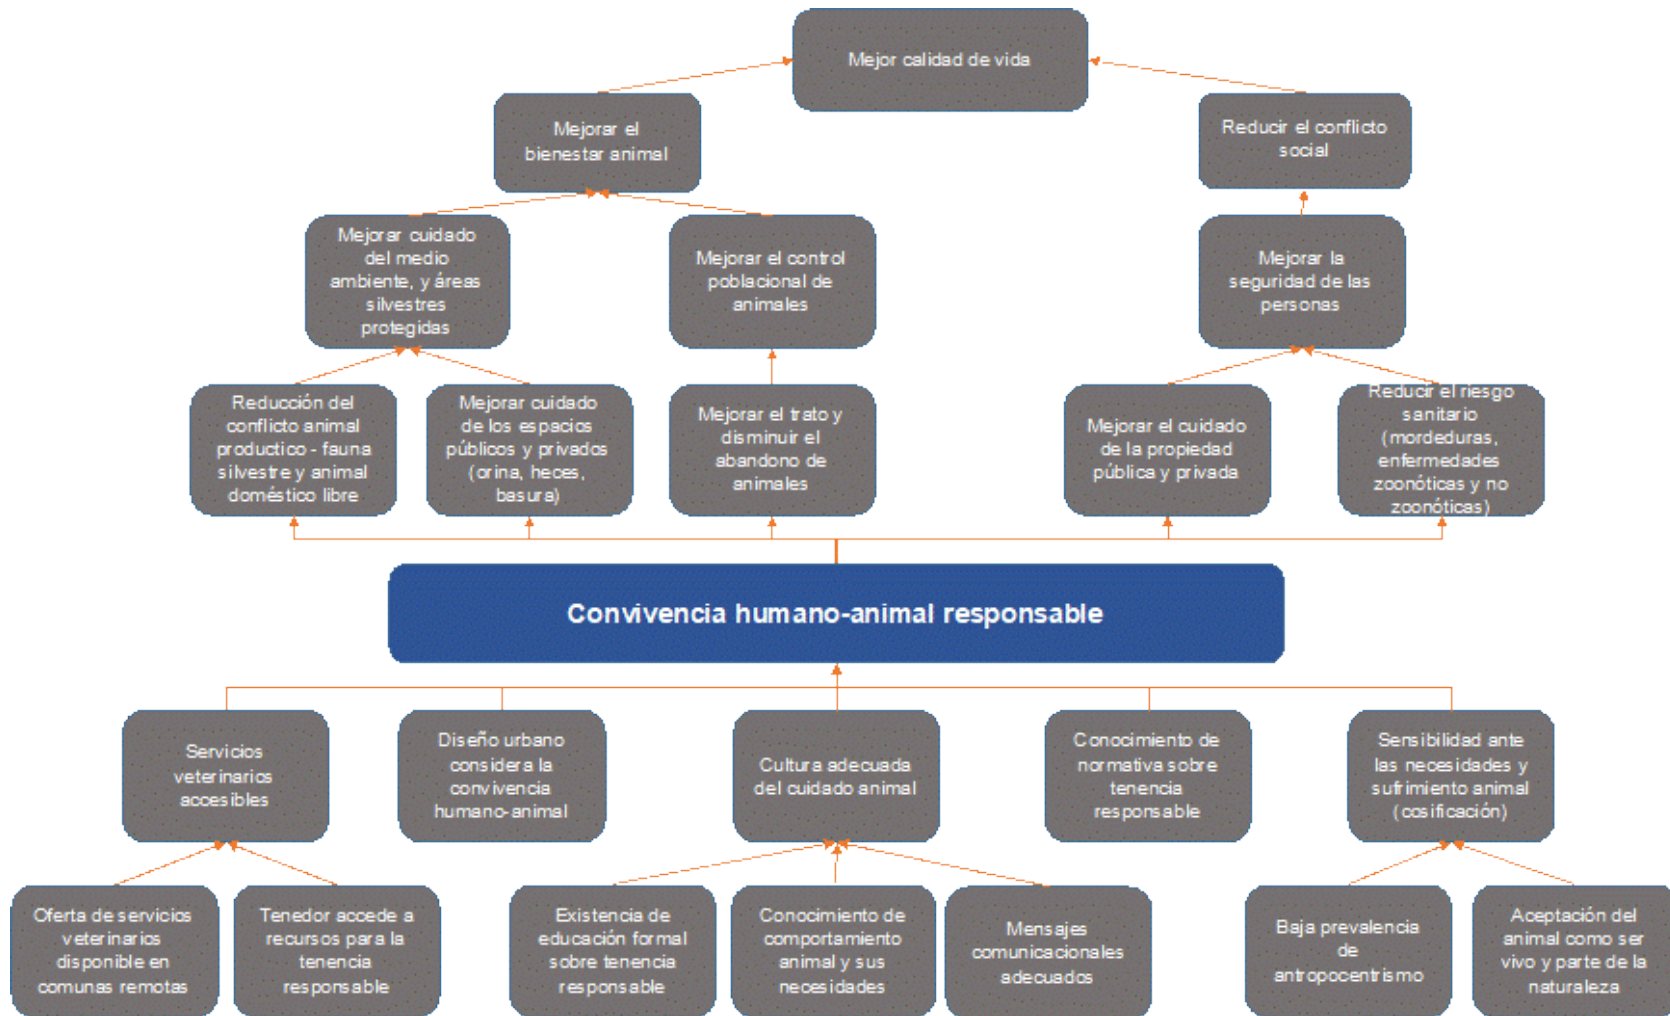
Mejor calidad de vida

Mejorar el bienestar animal

Reducir el conflicto social

Mejorar cuidado del medio ambiente, y áreas silvestres protegidas

Mejorar el control poblacional de animales

Mejorar la seguridad de las personas

Reducción del conflicto animal productico - fauna silvestre y animal doméstico libre

Mejorar cuidado de los espacios públicos y privados (orina, heces, basura)

Mejorar el trato y disminuir el abandono de animales

Mejorar el cuidado de la propiedad pública y privada

Reducir el riesgo sanitario (mordeduras, enfermedades zoonóticas y no zoonóticas)

Convivencia humano-animal responsable

Servicios veterinarios accesibles

Diseño urbano considera la convivencia humano-animal

Cultura adecuada del cuidado animal

Conocimiento de normativa sobre tenencia responsable

Sensibilidad ante las necesidades y sufrimiento animal (cosificación)

Oferta de servicios veterinarios disponible en comunas remotas

Tenedor accede a recursos para la tenencia responsable

Existencia de educación formal sobre tenencia responsable

Conocimiento de comportamiento animal y sus necesidades

Mensajes comunicacionales adecuados

Baja prevalencia de antropocentrismo

Aceptación del animal como ser vivo y parte de la naturaleza